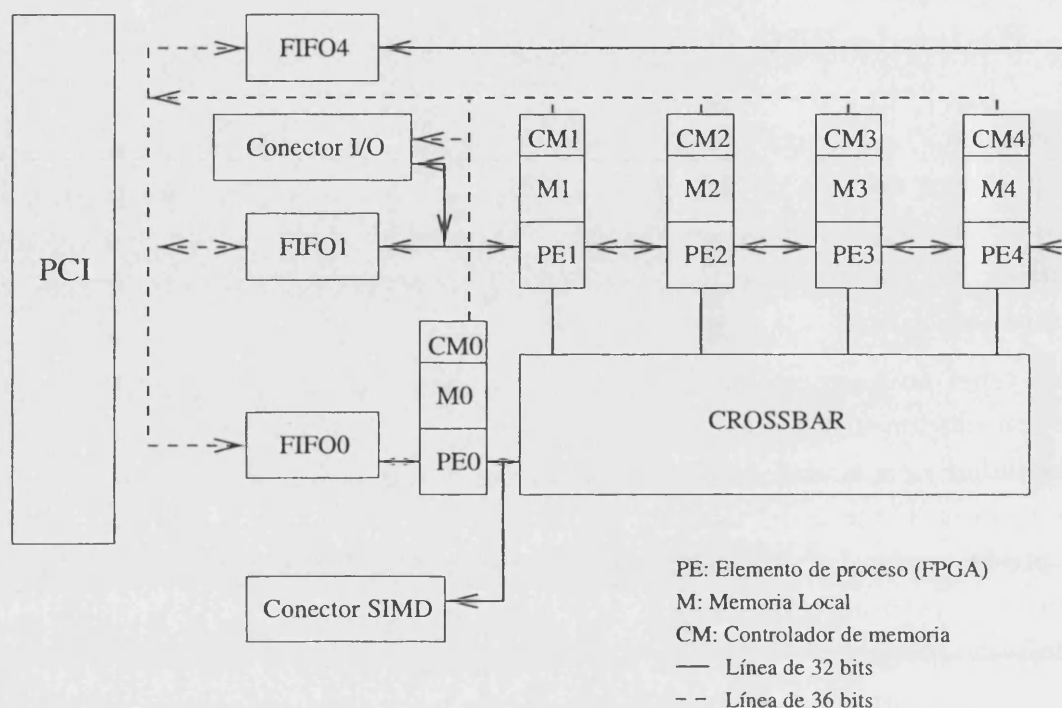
PCI

FIFO4

Conector I/O

FIFO1

FIFO0

Conector SIMD

CM0
M0
PE0

CM1
M1
PE1

CM2
M2
PE2

CM3
M3
PE3

CM4
M4
PE4

CROSSBAR

PE: Elemento de proceso (FPGA)
M: Memoria Local
CM: Controlador de memoria
— Línea de 32 bits
- - Línea de 36 bits